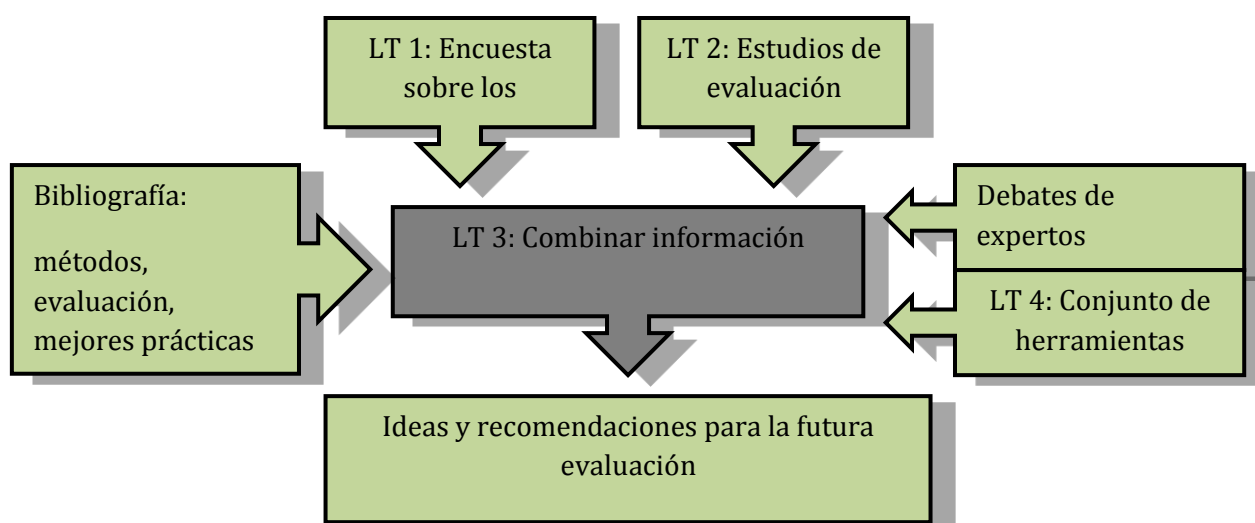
LT 1: Encuesta sobre los

LT 2: Estudios de evaluación

Bibliografía:

métodos, evaluación, mejores prácticas

LT 3: Combinar información

Debates de expertos

LT 4: Conjunto de herramientas

Ideas y recomendaciones para la futura evaluación